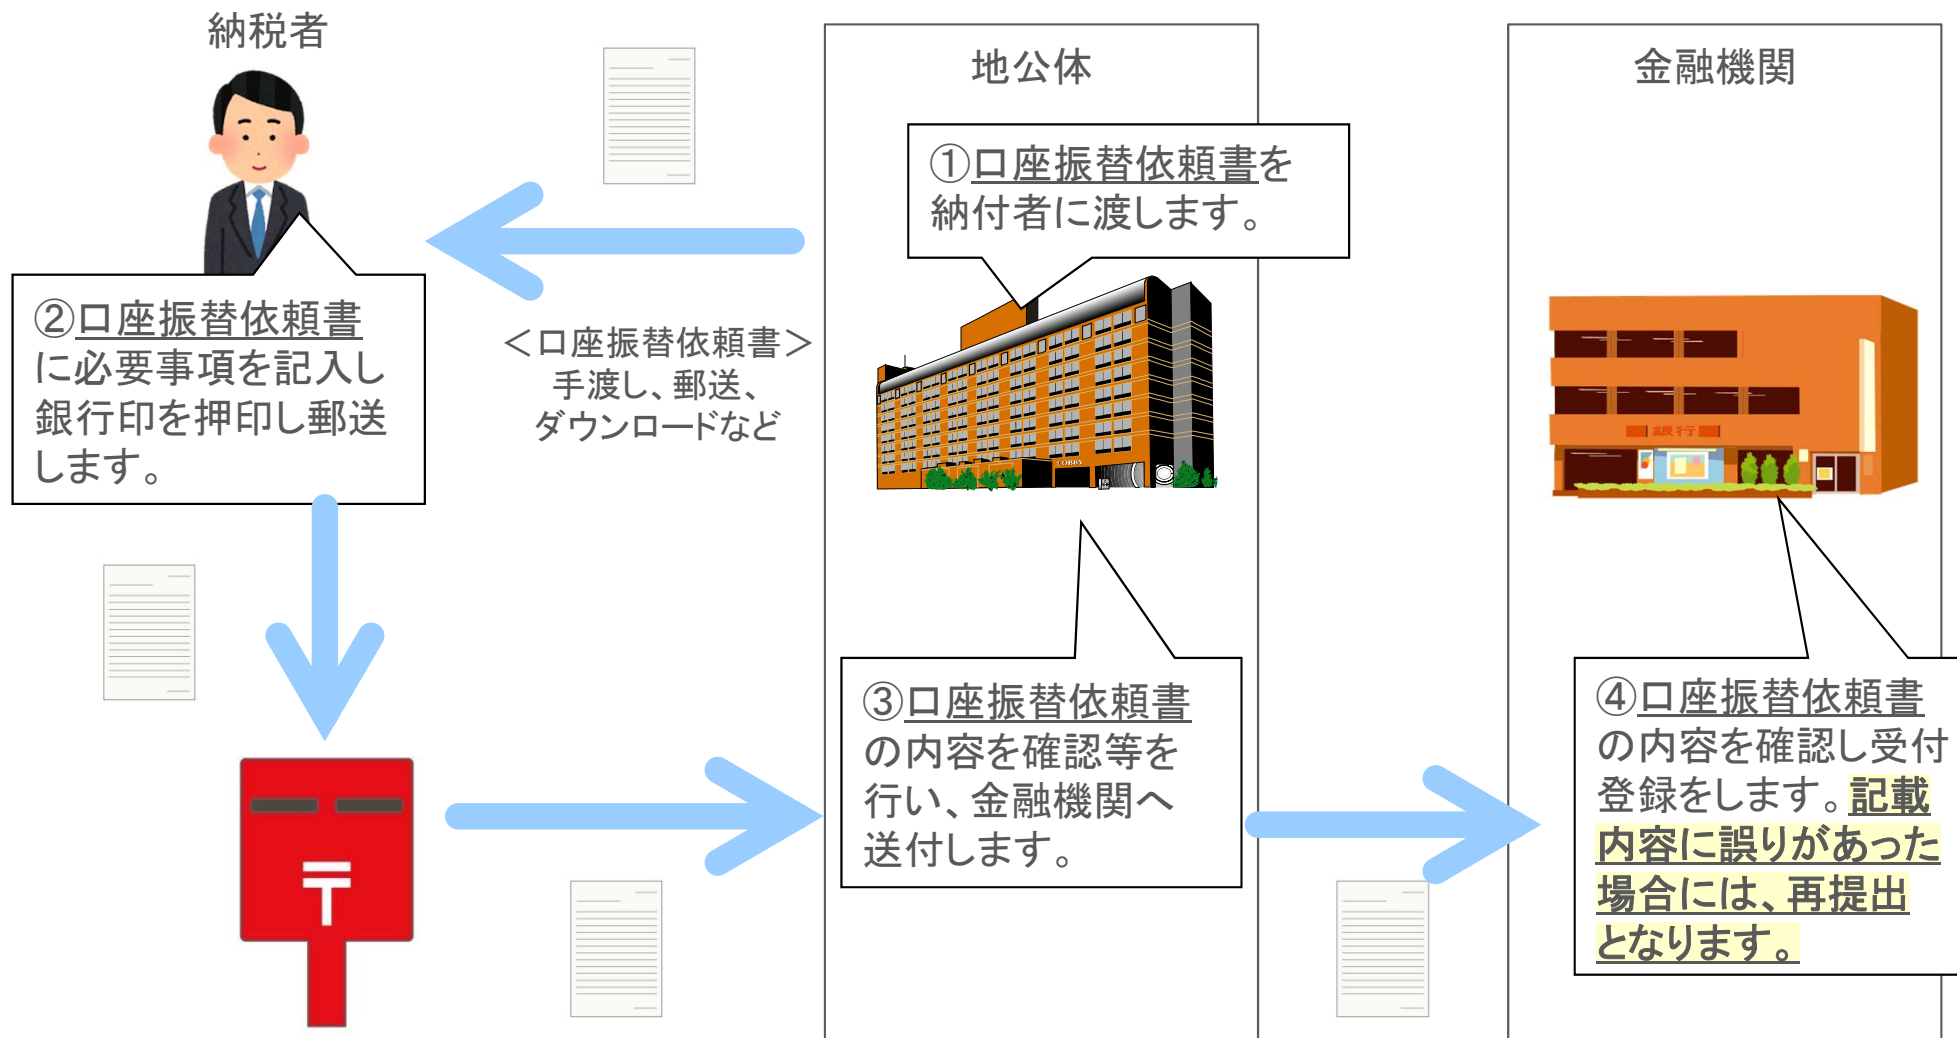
納税者

地公体

金融機関

①口座振替依頼書を納付者に渡します。

②口座振替依頼書に必要事項を記入し銀行印を押印し郵送します。

＜口座振替依頼書＞
手渡し、郵送、ダウンロードなど

銀行

③口座振替依頼書の内容を確認等を行い、金融機関へ送付します。

④口座振替依頼書の内容を確認し受付登録をします。記載内容に誤りがあった場合には、再提出となります。